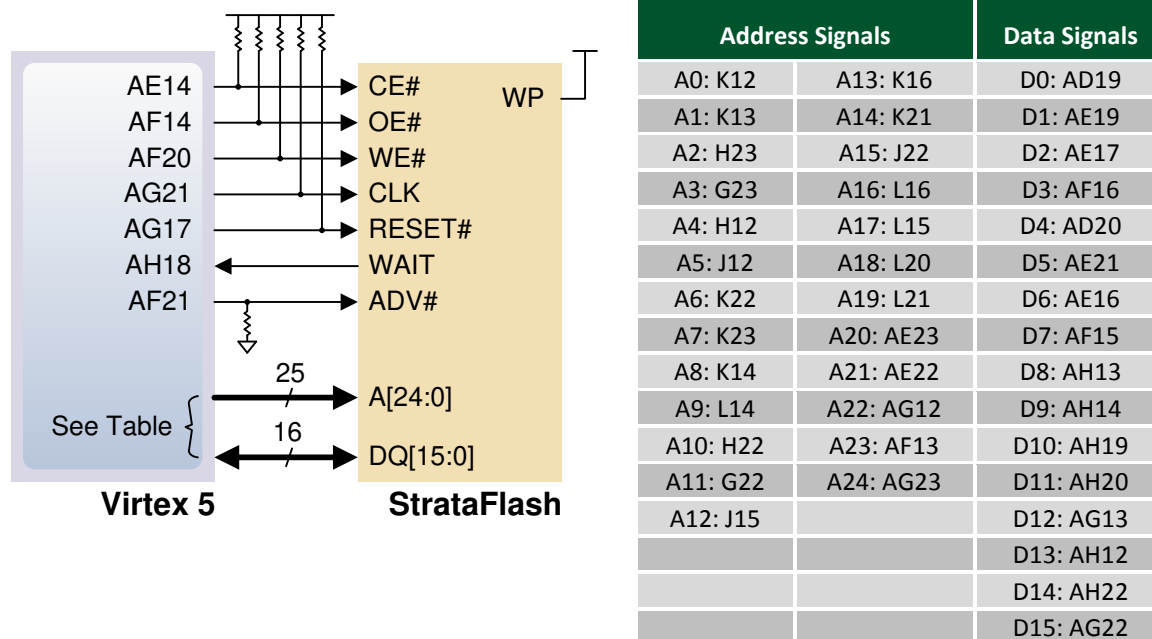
AE14
AF14
AF20
AG21
AG17
AH18
AF21

CE#
OE#
WE#
CLK
RESET#
WAIT
ADV#

WP

25
A[24:0]
See Table
16
DQ[15:0]

Virtex 5
StrataFlash

| Address Signals | | Data Signals |
|---|---|---|
| A0: K12 | A13: K16 | D0: AD19 |
| A1: K13 | A14: K21 | D1: AE19 |
| A2: H23 | A15: J22 | D2: AE17 |
| A3: G23 | A16: L16 | D3: AF16 |
| A4: H12 | A17: L15 | D4: AD20 |
| A5: J12 | A18: L20 | D5: AE21 |
| A6: K22 | A19: L21 | D6: AE16 |
| A7: K23 | A20: AE23 | D7: AF15 |
| A8: K14 | A21: AE22 | D8: AH13 |
| A9: L14 | A22: AG12 | D9: AH14 |
| A10: H22 | A23: AF13 | D10: AH19 |
| A11: G22 | A24: AG23 | D11: AH20 |
| A12: J15 | | D12: AG13 |
| | | D13: AH12 |
| | | D14: AH22 |
| | | D15: AG22 |